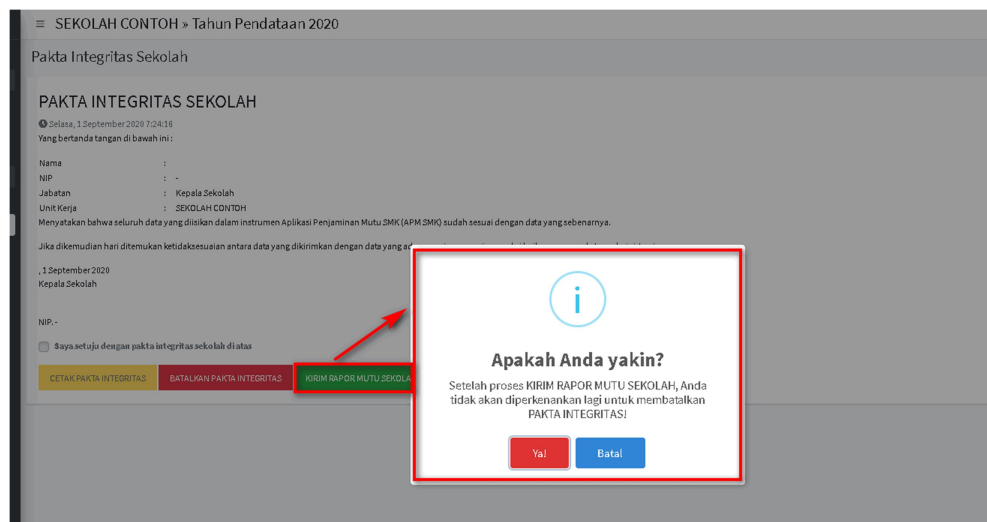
≡ SEKOLAH CONTOH » Tahun Pendataan 2020

Pakta Integritas Sekolah

PAKTA INTEGRITAS SEKOLAH

Selasa, 1 September 2020 7:24:16

Yang bertanda tangan di bawah ini :

Nama :
NIP : -
Jabatan : Kepala Sekolah
Unit Kerja : SEKOLAH CONTOH

Menyatakan bahwa seluruh data yang diisikan dalam instrumen Aplikasi Penjaminan Mutu SMK (APM SMK) sudah sesuai dengan data yang sebenarnya.

Jika dikemudian hari ditemukan ketidaksesuaian antara data yang dikirimkan dengan data yang a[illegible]

, 1 September 2020
Kepala Sekolah

NIP. -

Saya setuju dengan pakta integritas sekolah di atas

CETAK PAKTA INTEGRITAS BATALKAN PAKTA INTEGRITAS KIRIM RAPOR MUTU SEKOLA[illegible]

i

Apakah Anda yakin?

Setelah proses KIRIM RAPOR MUTU SEKOLAH, Anda tidak akan diperkenankan lagi untuk membatalkan PAKTA INTEGRITAS!

Ya! Batal